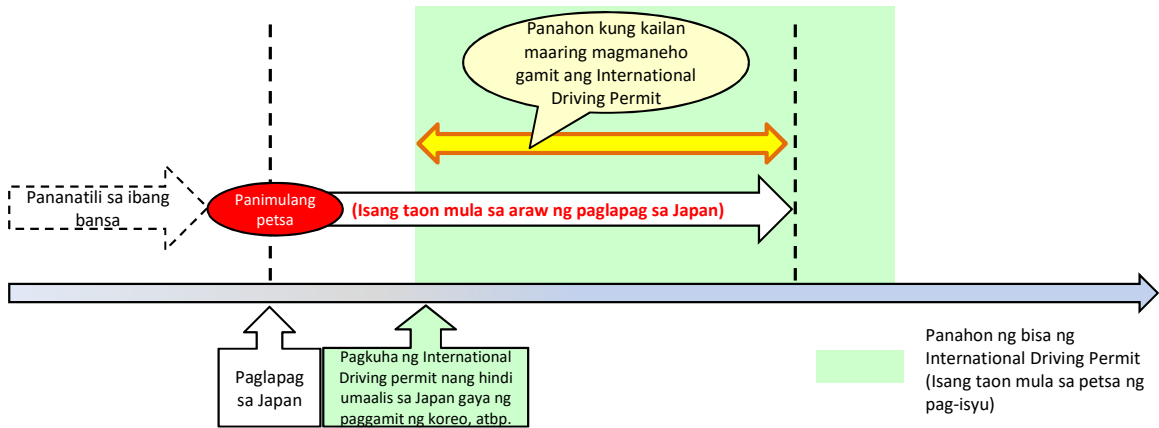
Panahon kung kailan maaring magmaneho gamit ang International Driving Permit

Pananatili sa ibang bansa

Panimulang petsa

(Isang taon mula sa araw ng paglapag sa Japan)

Paglapag sa Japan

Pagkuha ng International Driving permit nang hindi umaalis sa Japan gaya ng paggamit ng koreo, atbp.

Panahon ng bisa ng International Driving Permit (Isang taon mula sa petsa ng pag-isyu)